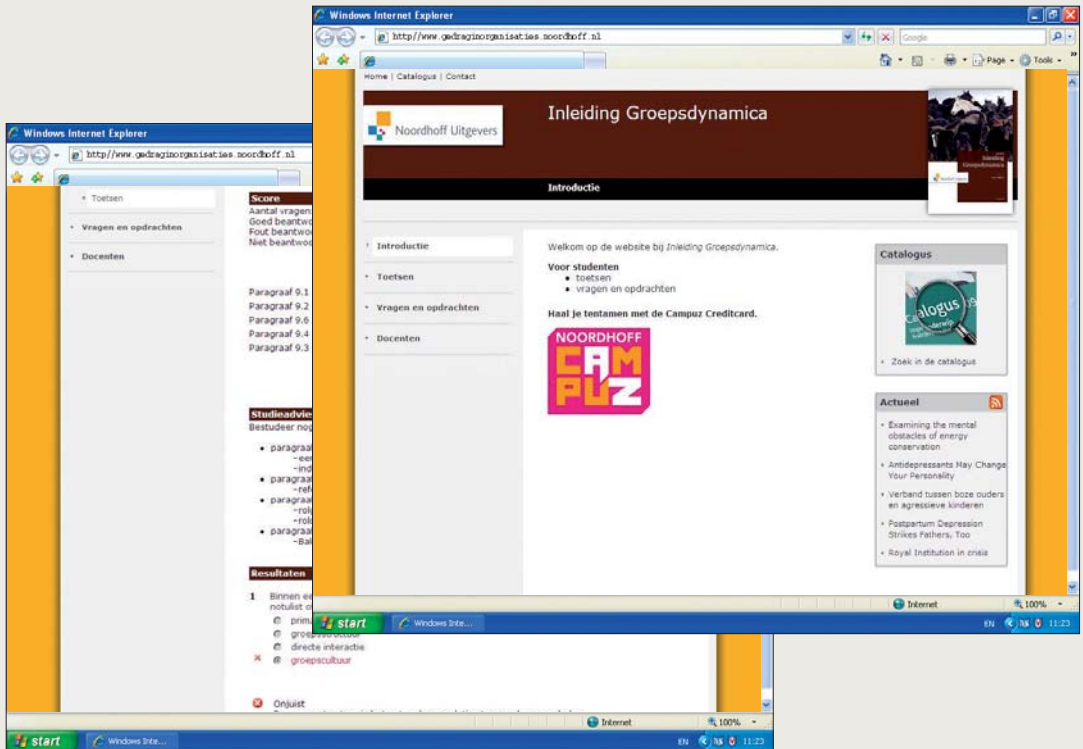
Windows Internet Explorer

http://www.gedraginorganisaties.noordhoff.nl

Google

Page · Tools ·

Home | Catalogus | Contact

Noordhoff Uitgevers

Inleiding Groepsdynamica

Introductie

Introductie

Toetsen

Vragen en opdrachten

Docenten

Welkom op de website bij *Inleiding Groepsdynamica*.

Voor studenten
- toetsen
- vragen en opdrachten

Haal je tentamen met de Campuz Creditcard.

NOORDHOFF CAMPUZ

Catalogus

Zoek in de catalogus

Actueel

Examining the mental obstacles of energy conservation

Antidepressants May Change Your Personality

Verband tussen boze ouders en agressieve kinderen

Postpartum Depression Strikes Fathers, Too

Royal Institution in crisis

Internet

100%

start

Windows Inte...

EN 11:23

Windows Internet Explorer

http://www.gedraginorganisaties.noordhoff.nl

Toetsen

Vragen en opdrachten

Docenten

Score
Aantal vragen
Goed beantwo
Fout beantwo
Niet beantwo

Paragraaf 9.1
Paragraaf 9.2
Paragraaf 9.6
Paragraaf 9.4
Paragraaf 9.3

Studieadvie
Bestudeer nog

- paragraa
-ee
-ind
- paragraa
-ref
- paragraa
-rol
-rol
- paragraa
-Bal

Resultaten

1 Binnen ee
notulist o

prima
groepsstructuur
directe interactie
× groepscultuur

Onjuist

Internet

100%

start

Windows Inte...

EN 11:23